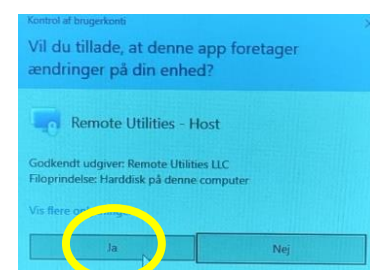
Kontrol af brugerkonti

Vil du tillade, at denne app foretager ændringer på din enhed?

Remote Utilities - Host

Godkendt udgiver: Remote Utilities LLC
Filoprindelse: Harddisk på denne computer

Vis flere o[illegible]

Ja

Nej